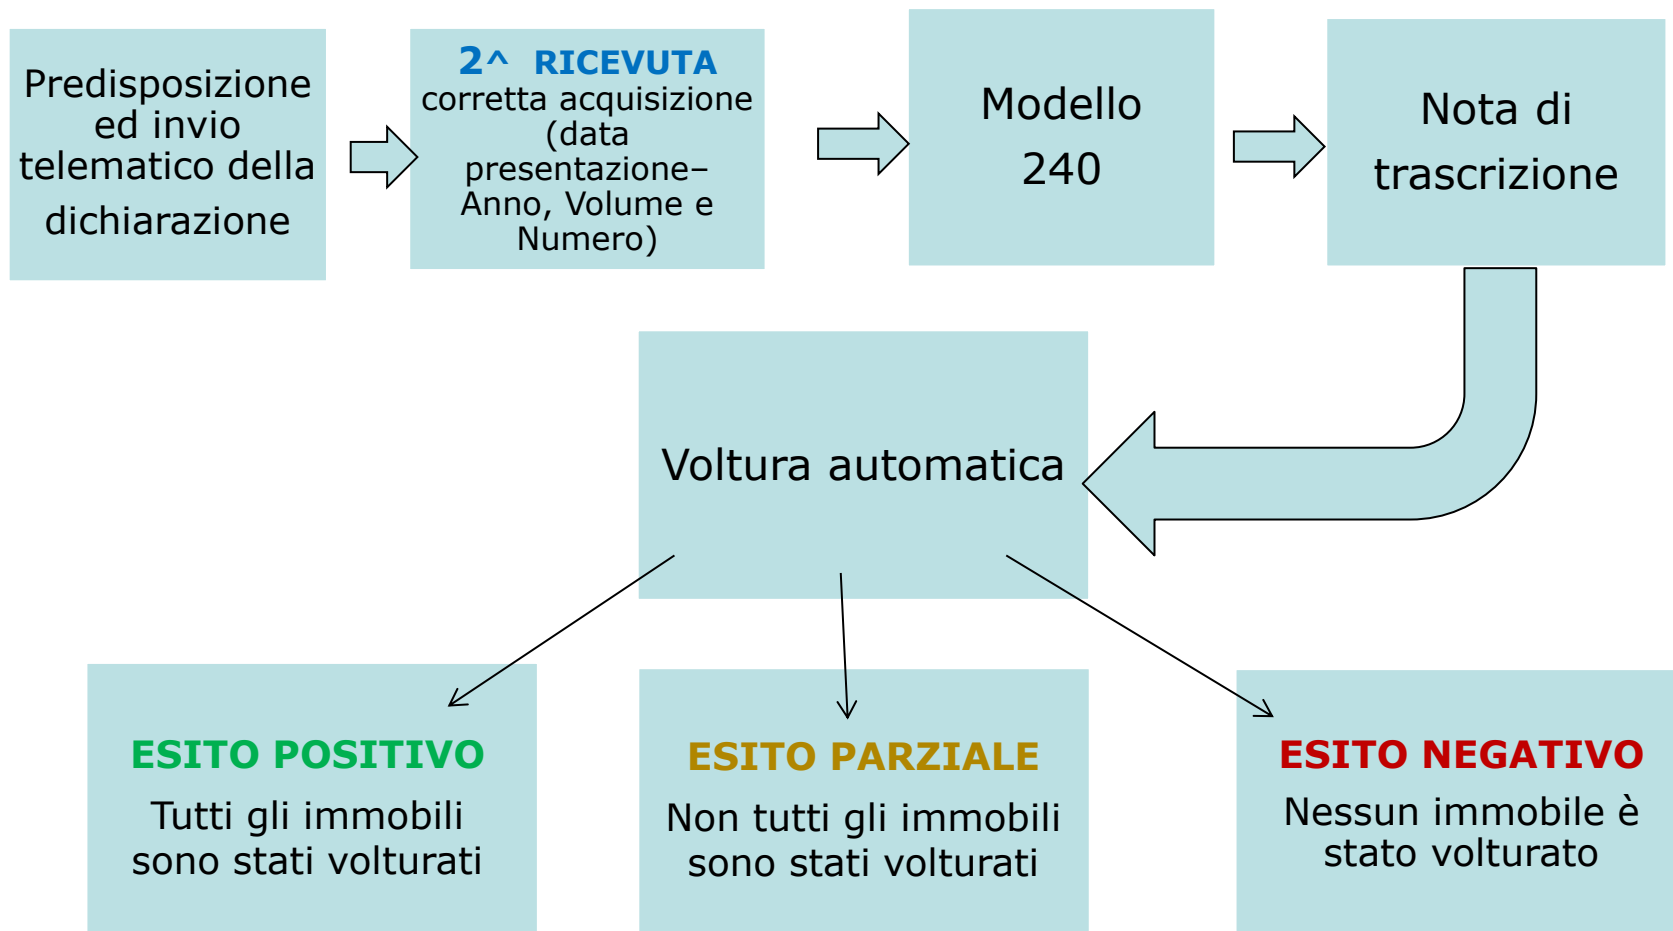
Predisposizione ed invio telematico della dichiarazione

2^ RICEVUTA
corretta acquisizione (data presentazione– Anno, Volume e Numero)

Modello 240

Nota di trascrizione

Voltura automatica

ESITO POSITIVO
Tutti gli immobili sono stati volturati

ESITO PARZIALE
Non tutti gli immobili sono stati volturati

ESITO NEGATIVO
Nessun immobile è stato volturato